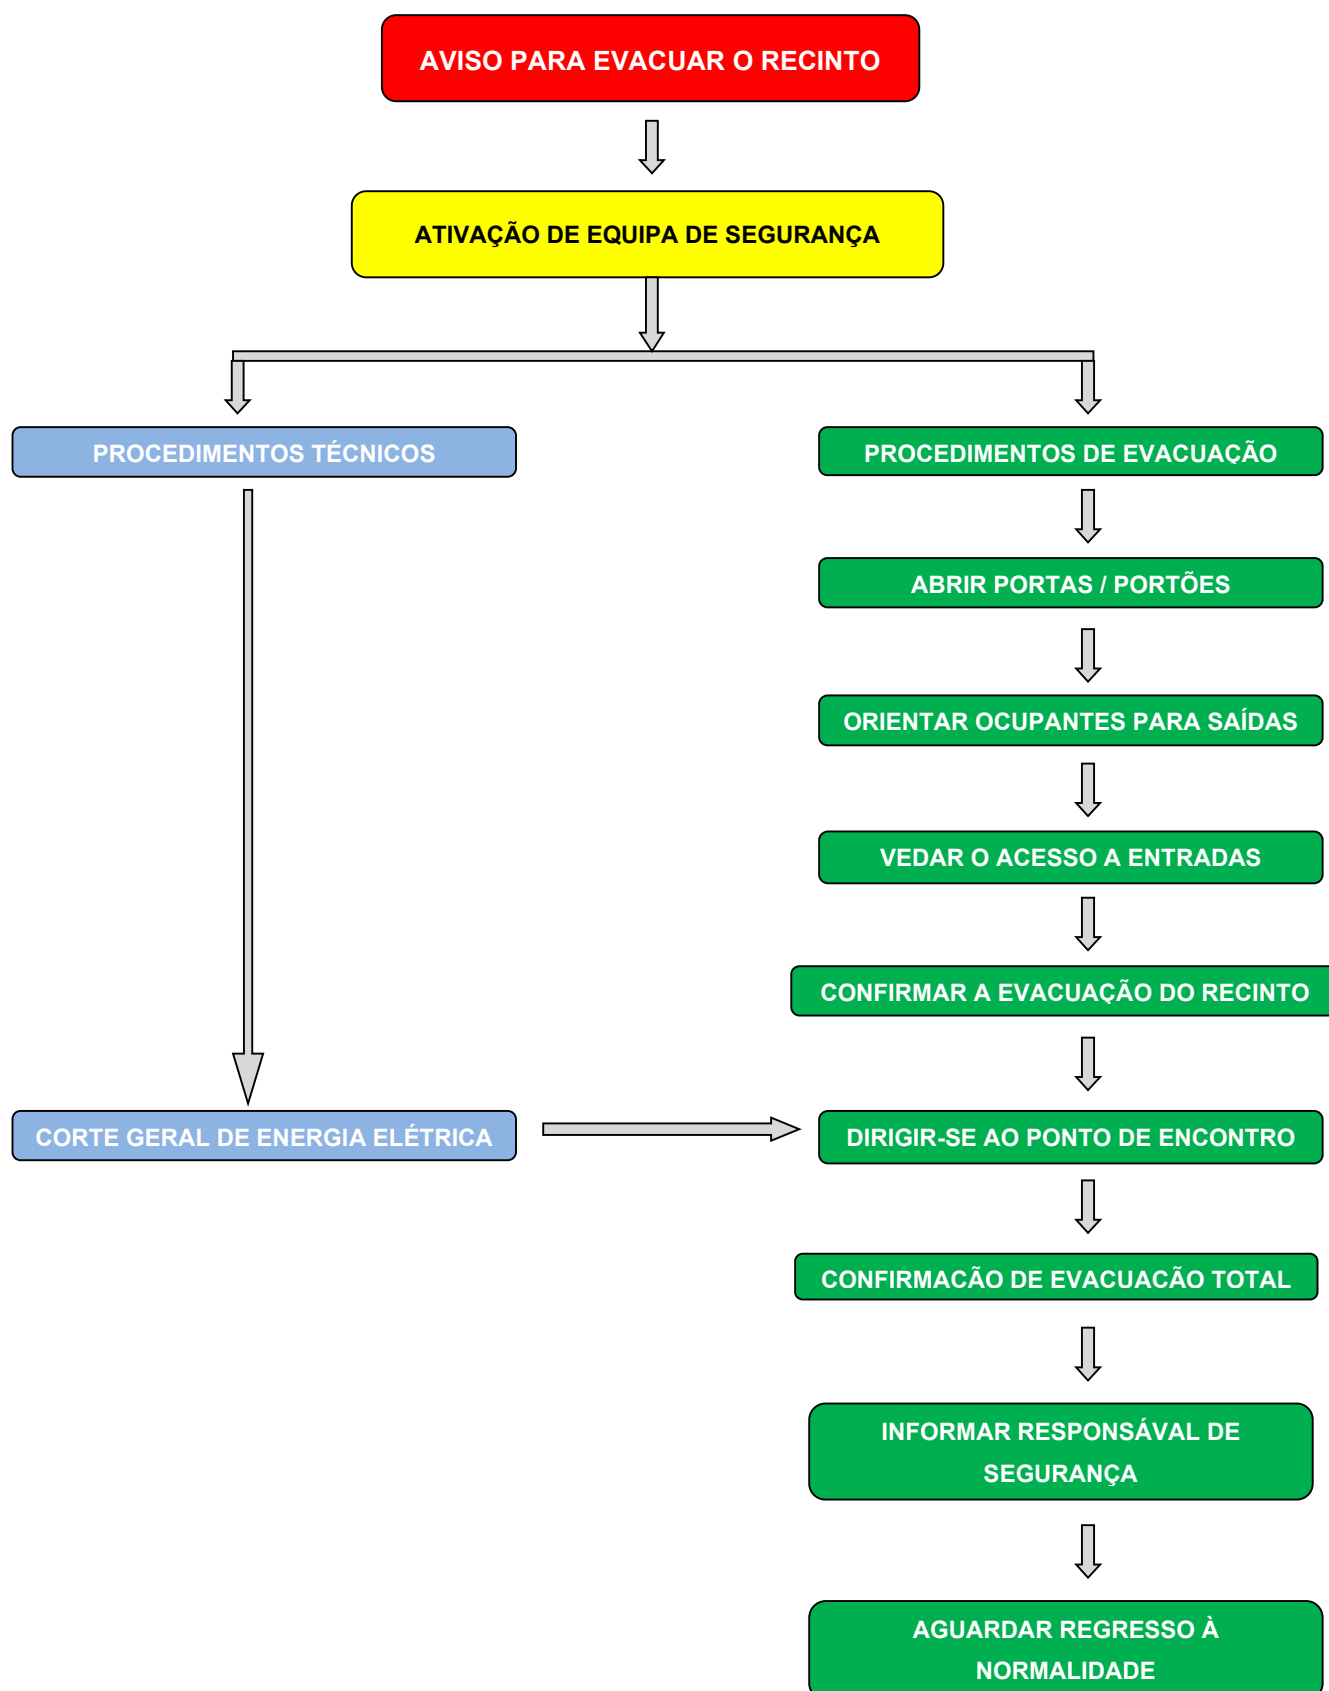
AVISO PARA EVACUAR O RECINTO

ATIVAÇÃO DE EQUIPA DE SEGURANÇA

PROCEDIMENTOS TÉCNICOS

CORTE GERAL DE ENERGIA ELÉTRICA

PROCEDIMENTOS DE EVACUAÇÃO

ABRIR PORTAS / PORTÕES

ORIENTAR OCUPANTES PARA SAÍDAS

VEDAR O ACESSO A ENTRADAS

CONFIRMAR A EVACUAÇÃO DO RECINTO

DIRIGIR-SE AO PONTO DE ENCONTRO

CONFIRMACÃO DE EVACUACÃO TOTAL

INFORMAR RESPONSÁVAL DE SEGURANÇA

AGUARDAR REGRESSO À NORMALIDADE